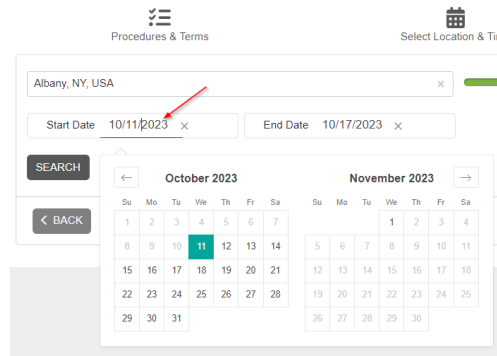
Procedures & Terms

Select Location & Ti

Albany, NY, USA ×

Start Date 10/11/2023 ×

End Date 10/17/2023 ×

SEARCH

< BACK

←

October 2023

| Su | Mo | Tu | We | Th | Fr | Sa |
|---|---|---|---|---|---|---|
| 1 | 2 | 3 | 4 | 5 | 6 | 7 |
| 8 | 9 | 10 | 11 | 12 | 13 | 14 |
| 15 | 16 | 17 | 18 | 19 | 20 | 21 |
| 22 | 23 | 24 | 25 | 26 | 27 | 28 |
| 29 | 30 | 31 | | | | |

November 2023

→

| Su | Mo | Tu | We | Th | Fr | Sa |
|---|---|---|---|---|---|---|
| | | | 1 | 2 | 3 | 4 |
| 5 | 6 | 7 | 8 | 9 | 10 | 11 |
| 12 | 13 | 14 | 15 | 16 | 17 | 18 |
| 19 | 20 | 21 | 22 | 23 | 24 | 25 |
| 26 | 27 | 28 | 29 | 30 | | |